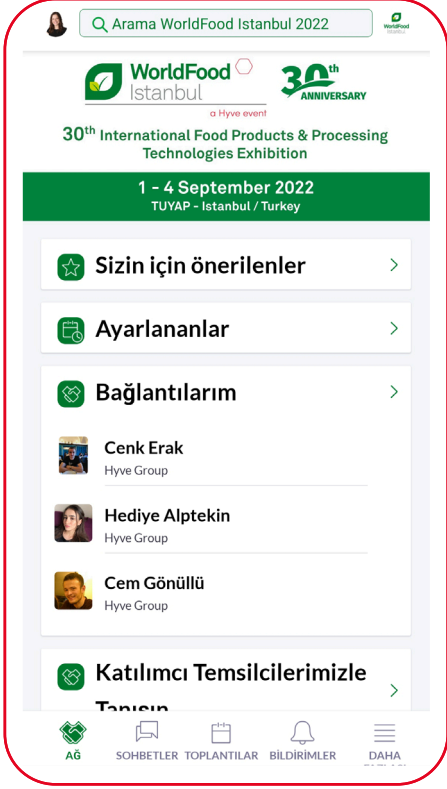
Arama WorldFood Istanbul 2022

WorldFood Istanbul

WorldFood Istanbul a Hyve event

30th ANNIVERSARY

30th International Food Products & Processing Technologies Exhibition

1 - 4 September 2022
TUYAP - Istanbul / Turkey

Sizin için önerilenler

Ayarlananlar

Bağlantılarım

Cenk Erak
Hyve Group

Hediye Alptekin
Hyve Group

Cem Gönüllü
Hyve Group

Katılımcı Temsilcilerimizle Tanışın

AĞ
SOHBETLER
TOPLANTILAR
BILDIRIMLER
DAHA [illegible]